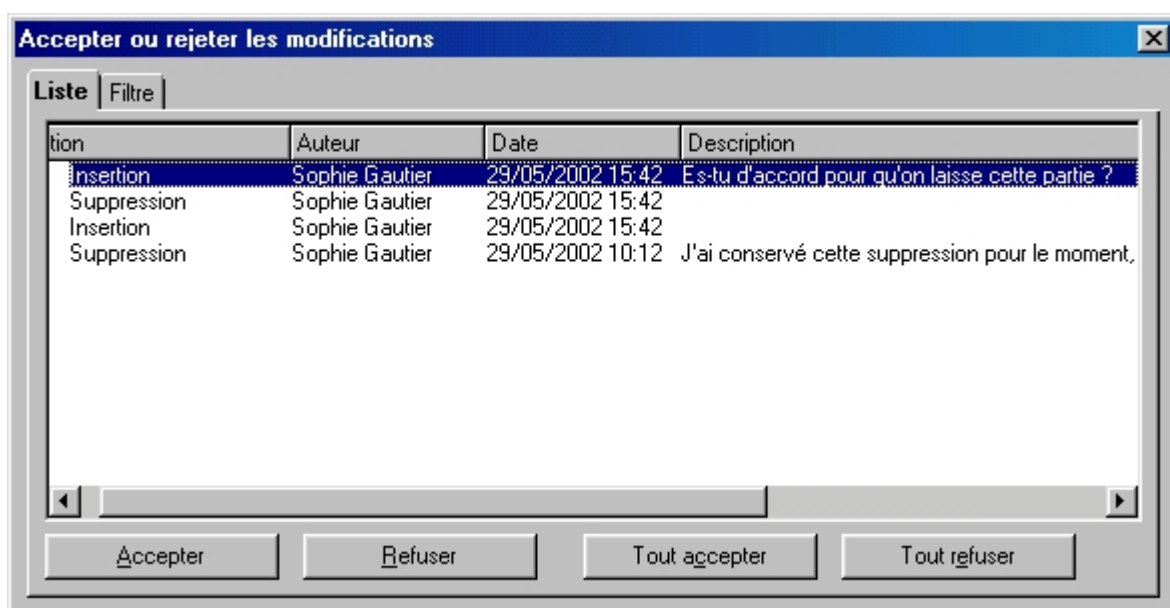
Accepter ou rejeter les modifications

Liste | Filtre

| tion | Auteur | Date | Description |
|---|---|---|---|
| Insertion | Sophie Gautier | 29/05/2002 15:42 | Es-tu d'accord pour qu'on laisse cette partie ? |
| Suppression | Sophie Gautier | 29/05/2002 15:42 | |
| Insertion | Sophie Gautier | 29/05/2002 15:42 | |
| Suppression | Sophie Gautier | 29/05/2002 10:12 | J'ai conservé cette suppression pour le moment, |

Accepter | Refuser | Tout accepter | Tout refuser